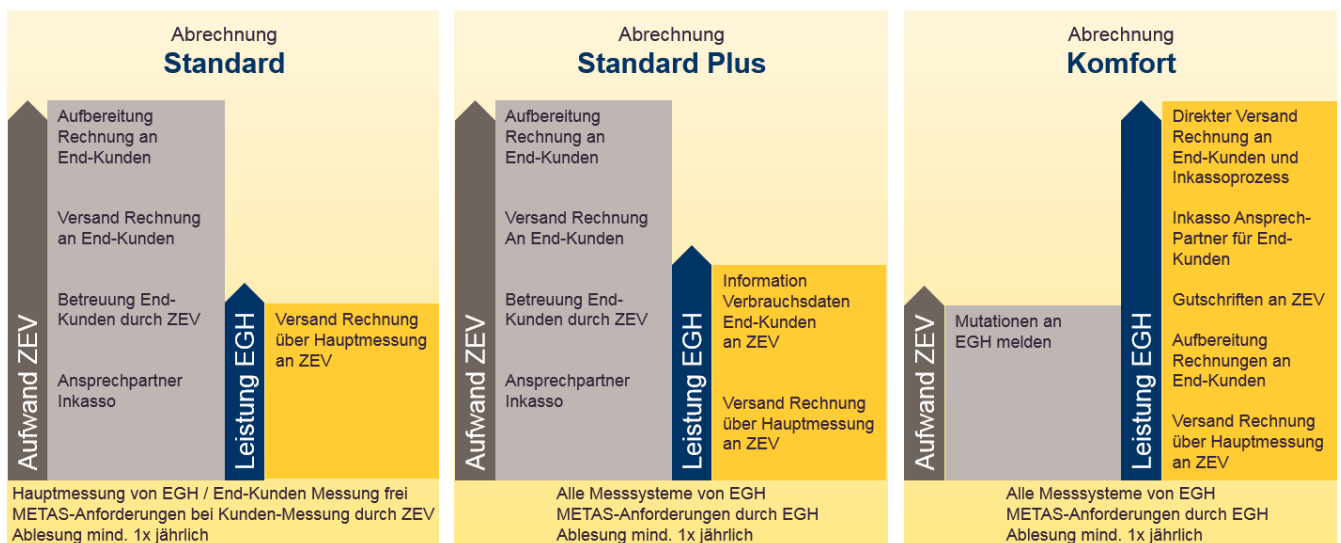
Abrechnung
Standard

Aufwand ZEV

Aufbereitung Rechnung an End-Kunden

Versand Rechnung an End-Kunden

Betreuung End-Kunden durch ZEV

Ansprechpartner Inkasso

Leistung EGH

Versand Rechnung über Hauptmessung an ZEV

Hauptmessung von EGH / End-Kunden Messung frei
METAS-Anforderungen bei Kunden-Messung durch ZEV
Ablesung mind. 1x jährlich

Abrechnung
Standard Plus

Aufwand ZEV

Aufbereitung Rechnung an End-Kunden

Versand Rechnung An End-Kunden

Betreuung End-Kunden durch ZEV

Ansprechpartner Inkasso

Leistung EGH

Information Verbrauchsdaten End-Kunden an ZEV

Versand Rechnung über Hauptmessung an ZEV

Alle Messsysteme von EGH
METAS-Anforderungen durch EGH
Ablesung mind. 1x jährlich

Abrechnung
Komfort

Aufwand ZEV

Mutationen an EGH melden

Leistung EGH

Direkter Versand Rechnung an End-Kunden und Inkassoprozess

Inkasso Ansprech-Partner für End-Kunden

Gutschriften an ZEV

Aufbereitung Rechnungen an End-Kunden

Versand Rechnung über Hauptmessung an ZEV

Alle Messsysteme von EGH
METAS-Anforderungen durch EGH
Ablesung mind. 1x jährlich